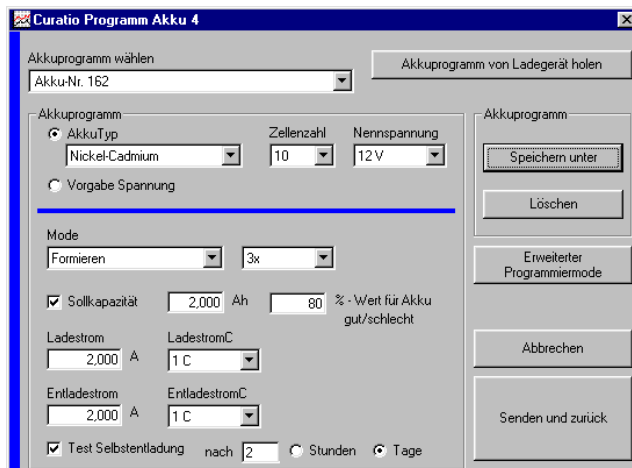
Curatio Programm Akku 4

Akkuprogramm wählen
Akku-Nr. 162
Akkuprogramm von Ladegerät holen

Akkuprogramm
AkkuTyp
Nickel-Cadmium
Zellenzahl
10
Nennspannung
12 V
Vorgabe Spannung

Mode
Formieren
3x

Sollkapazität
2,000 Ah
80 %-Wert für Akku gut/schlecht

Ladestrom
2,000 A
LadestromC
1 C

Entladestrom
2,000 A
EntladestromC
1 C

Test Selbstentladung nach 2 Stunden Tage

Akkuprogramm
Speichern unter
Löschen

Erweiterter Programmiermode

Abbrechen

Senden und zurück